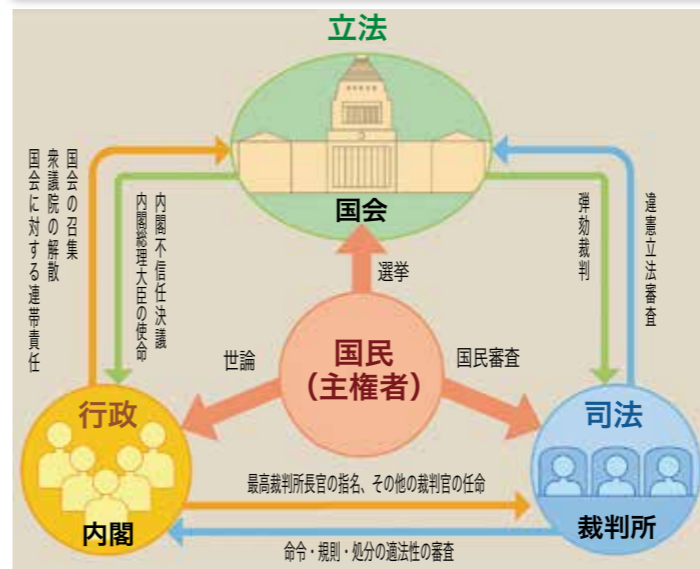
立法

国会

国会の召集
衆議院の解散
国会に対する連帯責任

内閣不信任決議
内閣総理大臣の使命

弾劾裁判

違憲立法審査

選挙

世論

国民審査

国民
（主権者）

行政

内閣

司法

裁判所

最高裁判所長官の指名、その他の裁判官の任命

命令・規則・処分の適法性の審査